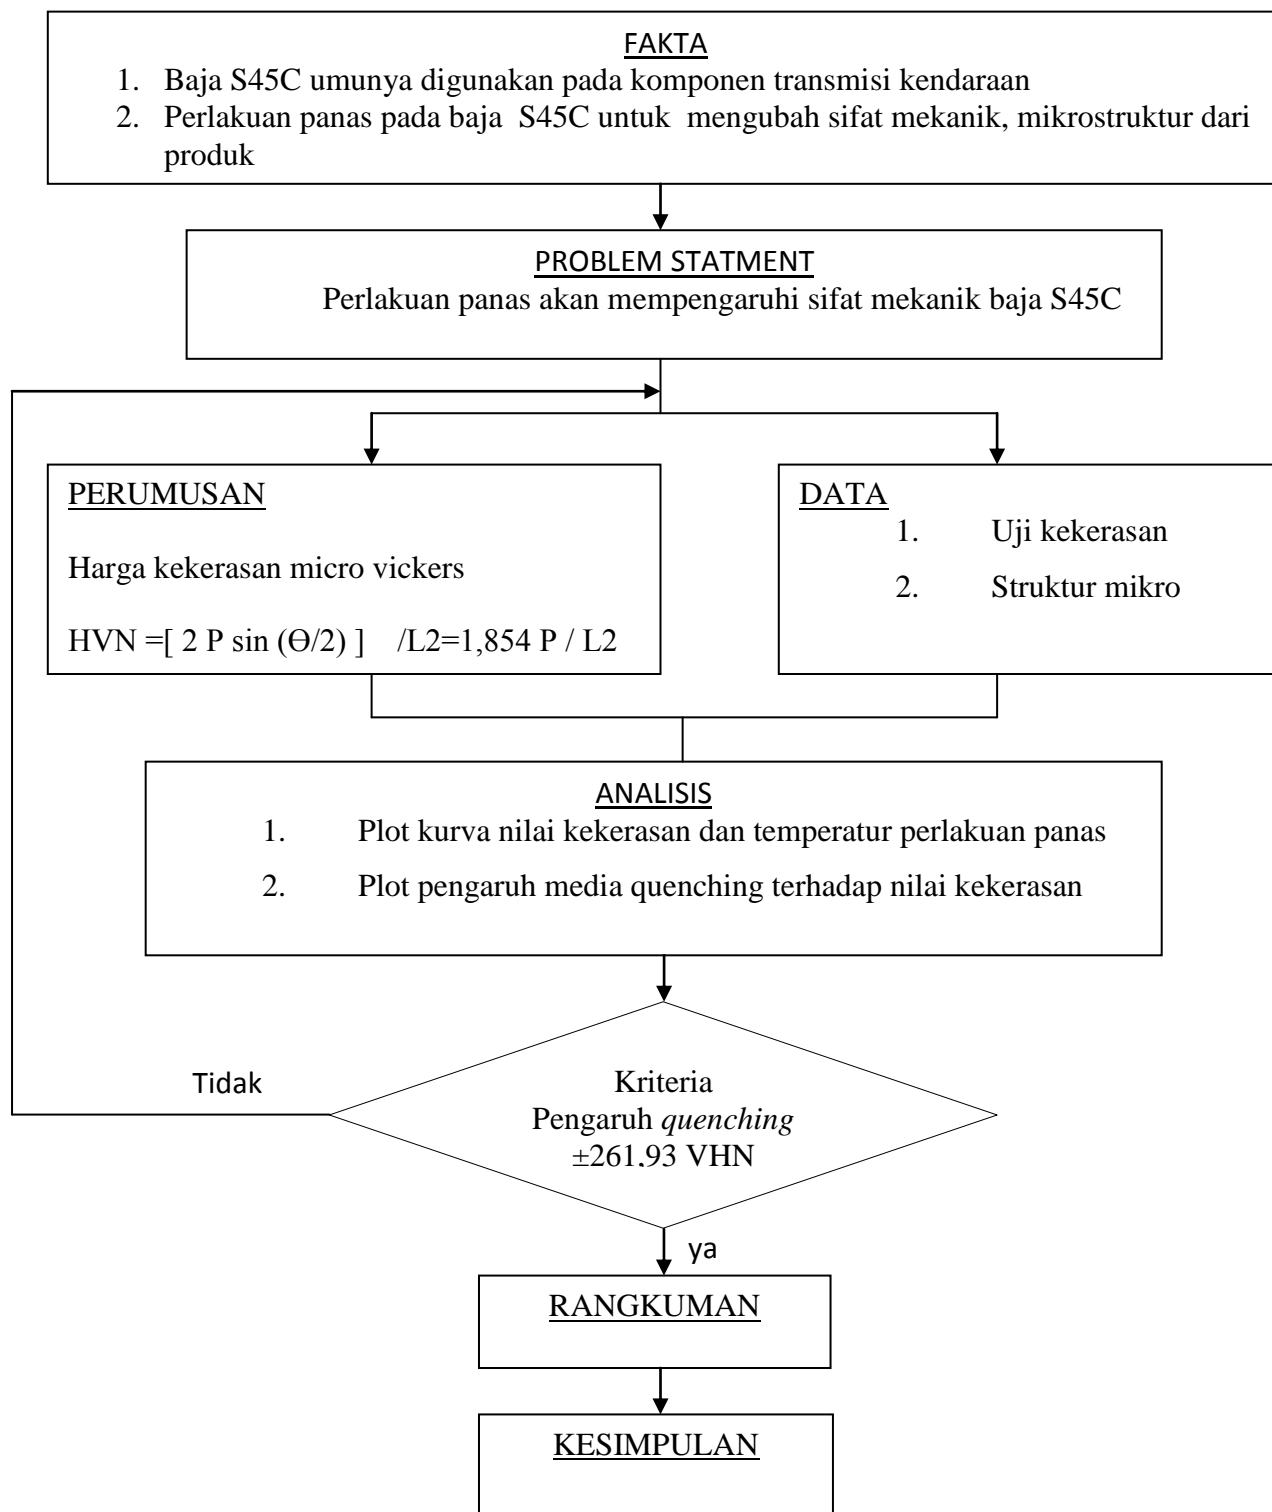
FAKTA
1. Baja S45C umunya digunakan pada komponen transmisi kendaraan
2. Perlakuan panas pada baja S45C untuk mengubah sifat mekanik, mikrostruktur dari produk

PROBLEM STATMENT
Perlakuan panas akan mempengaruhi sifat mekanik baja S45C

PERUMUSAN
Harga kekerasan micro vickers
HVN =[ 2 P sin ($\Theta$/2) ] /L2=1,854 P / L2

DATA
1. Uji kekerasan
2. Struktur mikro

ANALISIS
1. Plot kurva nilai kekerasan dan temperatur perlakuan panas
2. Plot pengaruh media quenching terhadap nilai kekerasan

Tidak

Kriteria
Pengaruh quenching
±261.93 VHN

ya

RANGKUMAN

KESIMPULAN